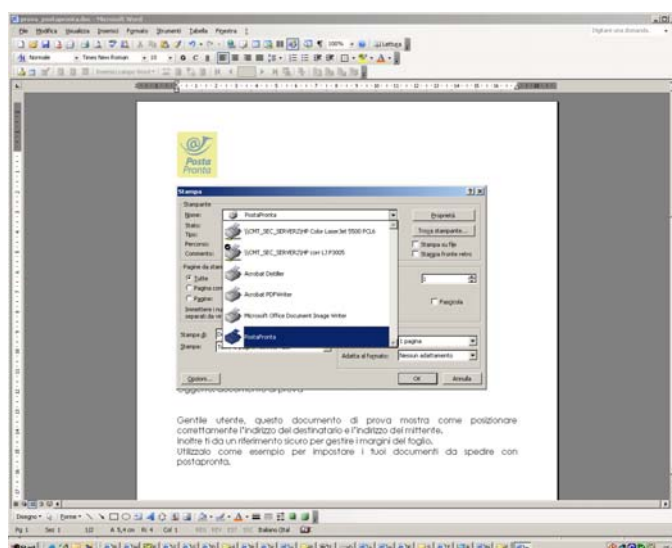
prova_postapronta.doc - Microsoft Word

File Modifica Visualizza Inserisci Formato Strumenti Tabella Finestra ?

Digitare una domanda

Normale Times New Roman 10

Posta Pronta

Stampa

Stampante

Nome: PostaPronta

Stato:

Tipo:

Percorso:

Commento:

Proprietà

Trova stampante...

Stampa su file

Stampa fronte retro

\\CMT_SEC_SERVER2\HP Color LaserJet 5500 PCL6

\\CMT_SEC_SERVER2\HP con L7P3005

Acrobat Distiller

Acrobat PDFWriter

Microsoft Office Document Image Writer

PostaPronta

Pagine da stampare

Tutte

Pagina corr

Pagine:

Fascicola

Stampa di:

Stampa:

1 pagina

Adatta al formato: Nessun adattamento

Opzioni...

OK

Annulla

oggetto: documento di prova

Gentile utente, questo documento di prova mostra come posizionare correttamente l'indirizzo del destinatario e l'indirizzo del mittente.
Inoltre ti da un riferimento sicuro per gestire i margini del foglio.
Utilizzalo come esempio per impostare i tuoi documenti da spedire con postapronta.

Disegno Forme

Pg 1 Sez 1 1/2 A 5,4 cm Ri 4 Col 1 REG REV EST SSC Italiano (Ital